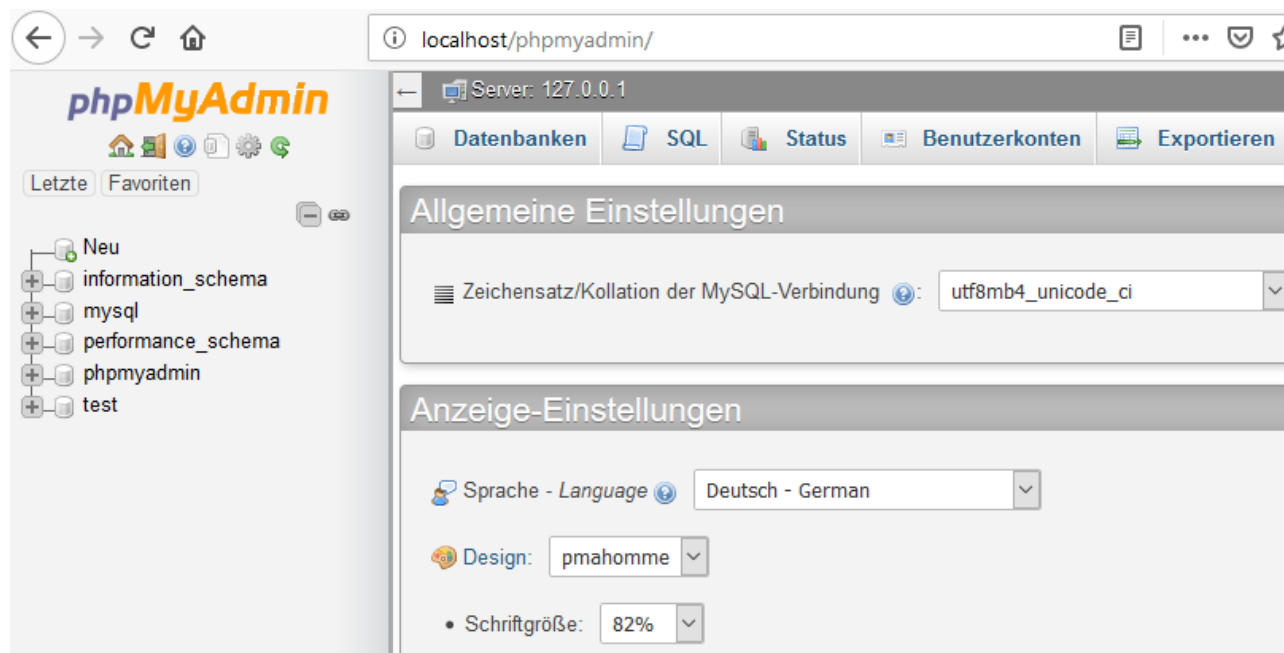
localhost/phpmyadmin/

phpMyAdmin

Letzte Favoriten

Neu
information_schema
mysql
performance_schema
phpmyadmin
test

Server: 127.0.0.1

Datenbanken | SQL | Status | Benutzerkonten | Exportieren

Allgemeine Einstellungen

Zeichensatz/Kollation der MySQL-Verbindung: utf8mb4_unicode_ci

Anzeige-Einstellungen

Sprache - Language Deutsch - German

Design: pmahomme

• Schriftgröße: 82%